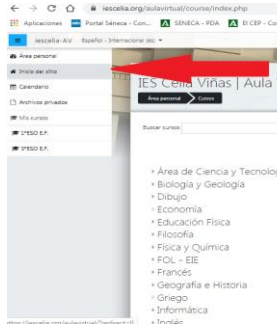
iescelia.org/aulavirtual/course/index.php

Aplicaciones Portal Séneca - Con... SENECA - PDA El CEP - Con

iescelia-AV Español - Internacional (es)

Área personal

Inicio del sitio

Calendario

Archivos privados

Mis cursos

1ºESO E.F.

3ºESO E.F.

IES Celia Viñas | Aula

Área personal > Cursos

Buscar cursos

Área de Ciencia y Tecnolog

Biología y Geología

Dibujo

Economía

Educación Física

Filosofía

Física y Química

FOL - EIE

Francés

Geografía e Historia

Griego

Informática

Inglés

https://iescelia.org/aulavirtual/?redirect=0